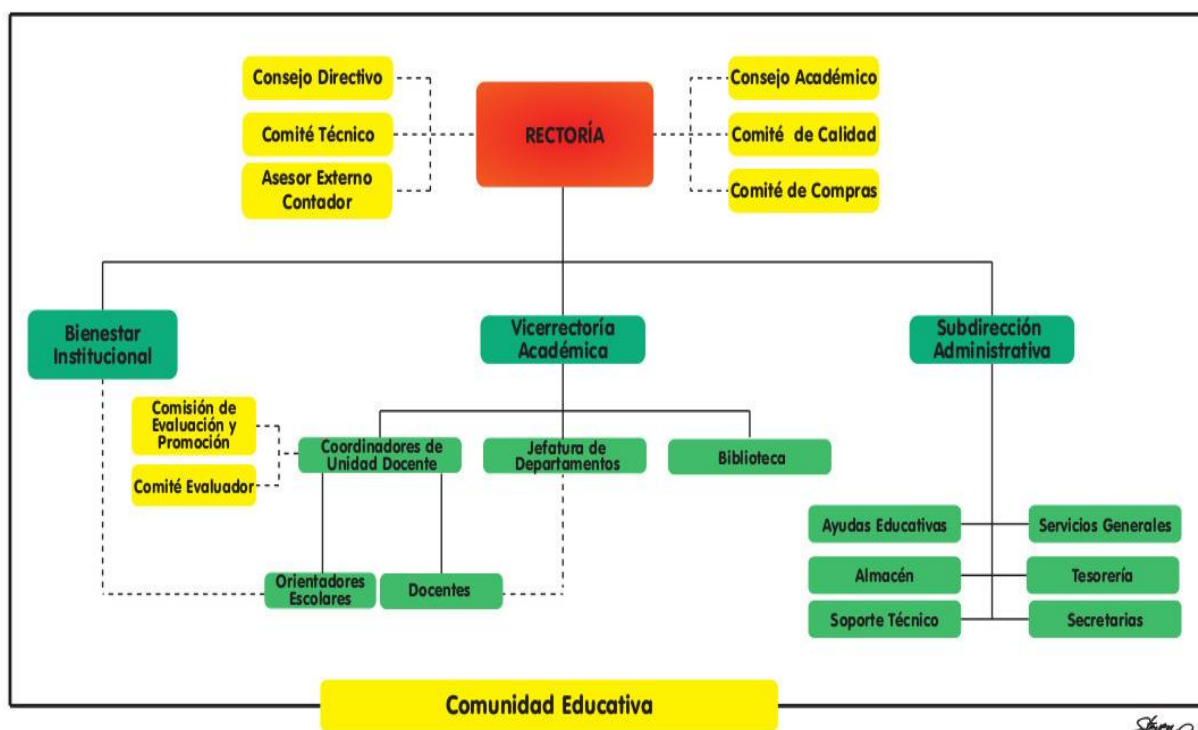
Consejo Directivo

Comité Técnico

Asesor Externo Contador

RECTORÍA

Consejo Académico

Comité de Calidad

Comité de Compras

Bienestar Institucional

Vicerrectoría Académica

Subdirección Administrativa

Comisión de Evaluación y Promoción

Comité Evaluador

Coordinadores de Unidad Docente

Jefatura de Departamentos

Biblioteca

Ayudas Educativas

Servicios Generales

Almacén

Tesorería

Soporte Técnico

Secretarias

Orientadores Escolares

Docentes

Comunidad Educativa